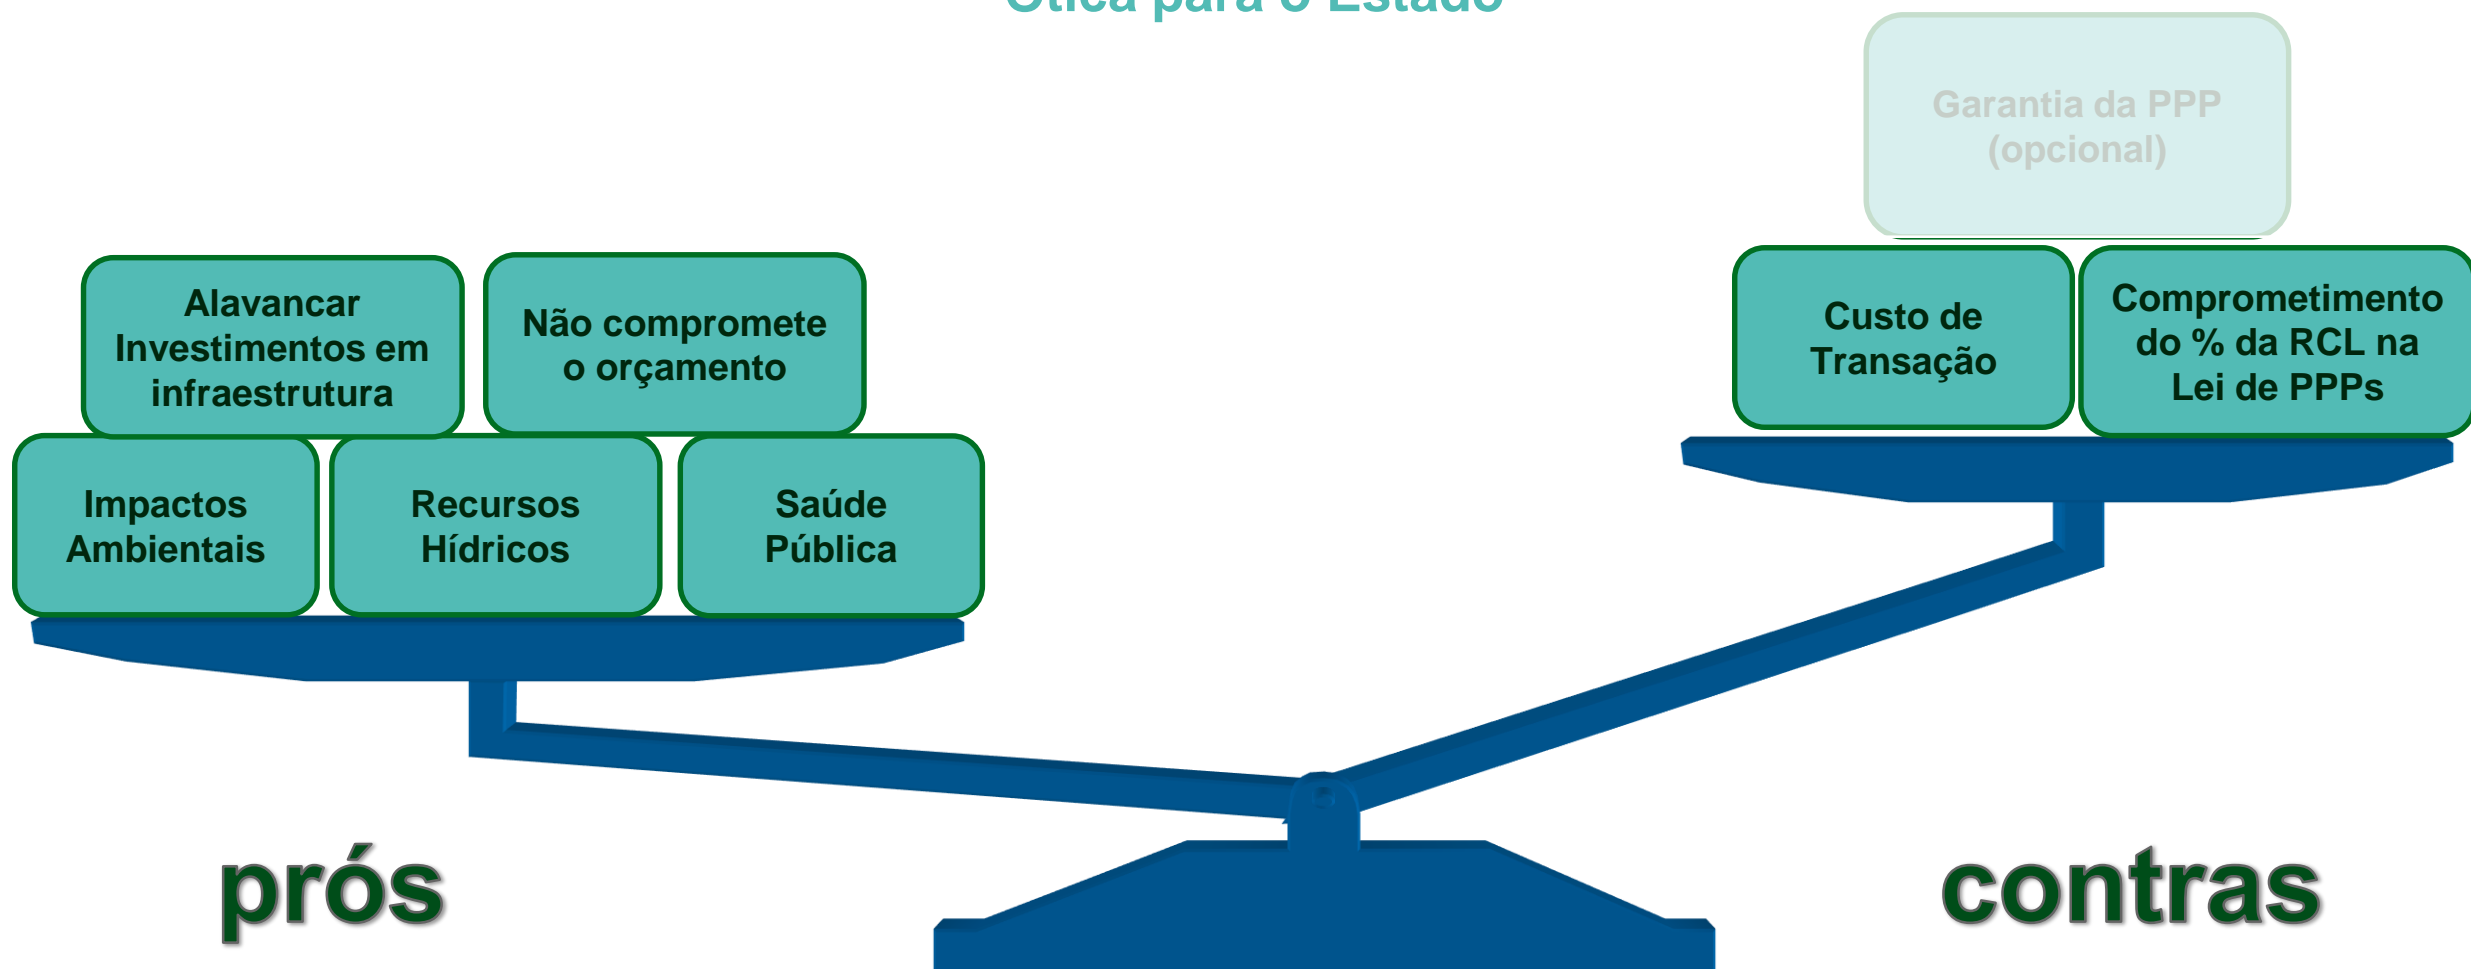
Ótica para o Estado

Garantia da PPP (opcional)

Alavancar Investimentos em infraestrutura

Não compromete o orçamento

Impactos Ambientais

Recursos Hídricos

Saúde Pública

Custo de Transação

Comprometimento do % da RCL na Lei de PPPs

prós

contras